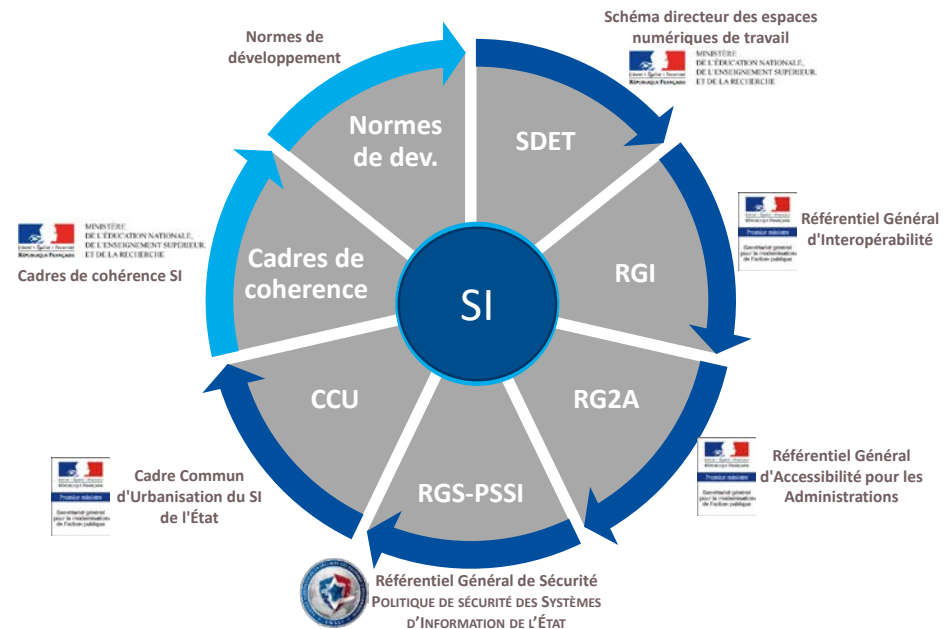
Normes de développement

Schéma directeur des espaces numériques de travail

MINISTÈRE DE L'ÉDUCATION NATIONALE, DE L'ENSEIGNEMENT SUPÉRIEUR, ET DE LA RECHERCHE

Normes de dev.

SDET

Référentiel Général d'Interopérabilité

MINISTÈRE DE L'ÉDUCATION NATIONALE, DE L'ENSEIGNEMENT SUPÉRIEUR, ET DE LA RECHERCHE

Cadres de cohérence SI

Cadres de coherence

SI

RGI

CCU

RG2A

Référentiel Général d'Accessibilité pour les Administrations

Cadre Commun d'Urbanisation du SI de l'État

RGS-PSSI

Référentiel Général de Sécurité
POLITIQUE DE SÉCURITÉ DES SYSTÈMES D'INFORMATION DE L'ÉTAT